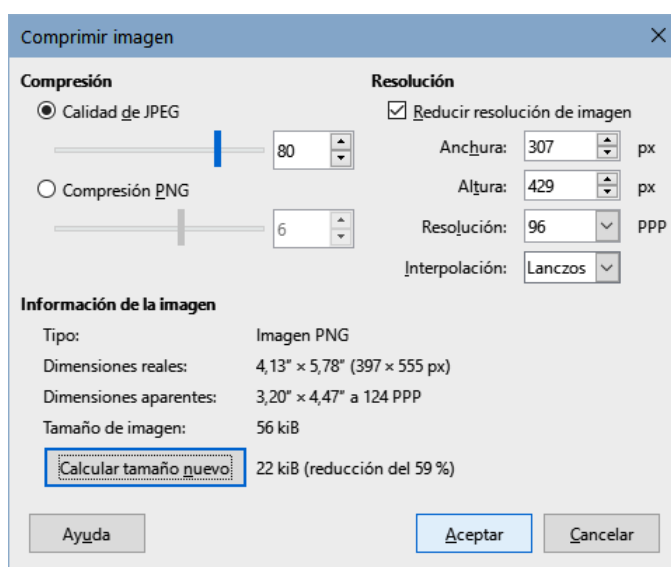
Comprimir imagen

Compresión
Calidad de JPEG
80
Compresión PNG
6

Resolución
Reducir resolución de imagen
Anchura: 307 px
Altura: 429 px
Resolución: 96 PPP
Interpolación: Lanczos

Información de la imagen
Tipo: Imagen PNG
Dimensiones reales: 4,13" × 5,78" (397 × 555 px)
Dimensiones aparentes: 3,20" × 4,47" a 124 PPP
Tamaño de imagen: 56 kiB
Calcular tamaño nuevo 22 kiB (reducción del 59 %)

Ayuda
Aceptar
Cancelar